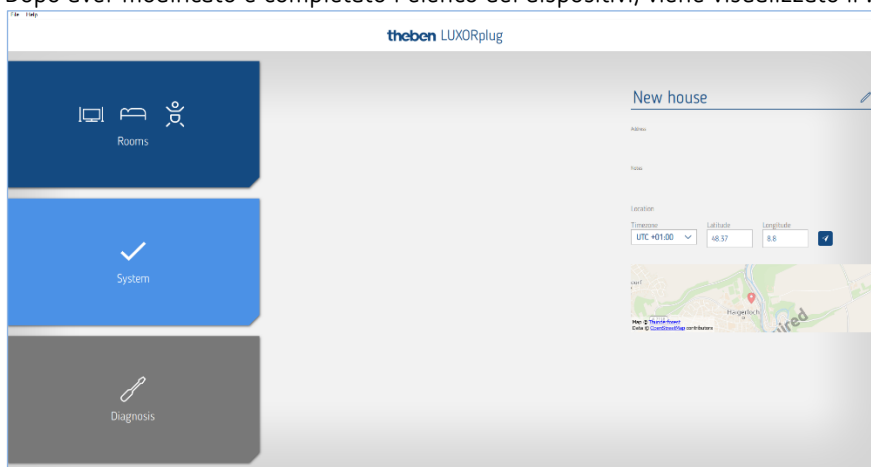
Dopo aver modificato e completato l'elenco dei dispositivi, viene visualizzato il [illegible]

File Help

theben LUXORplug

Rooms

System

Diagnosis

New house

Address

Notes

Location

Timezone
UTC +01.00

Latitude
48.37

Longitude
8.8

Map © Thunderforest
Data © OpenStreetMap contributors

Haigerloch